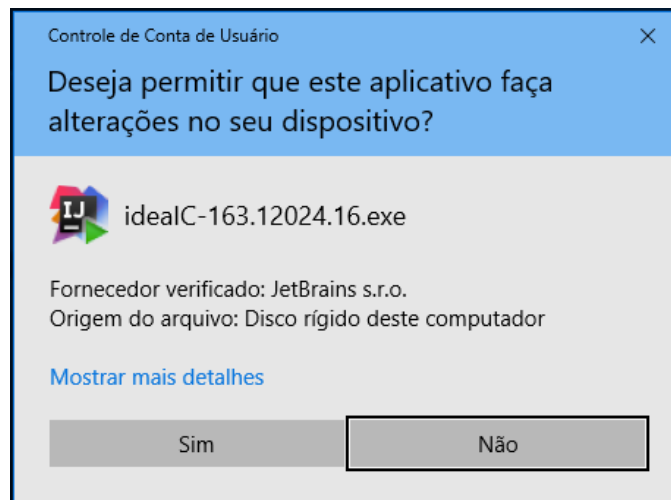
Controle de Conta de Usuário

×

Deseja permitir que este aplicativo faça alterações no seu dispositivo?

IJ

idealC-163.12024.16.exe

Fornecedor verificado: JetBrains s.r.o.
Origem do arquivo: Disco rígido deste computador

Mostrar mais detalhes

Sim

Não